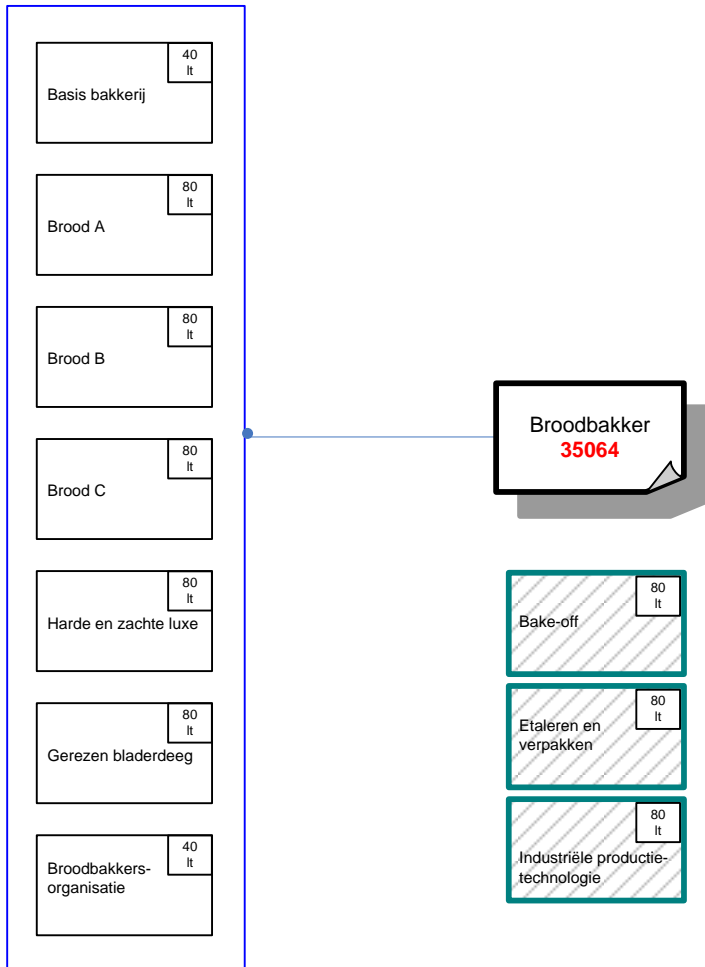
40
lt
Basis bakkerij

80
lt
Brood A

80
lt
Brood B

80
lt
Brood C

80
lt
Harde en zachte luxe

80
lt
Gerezen bladerdeeg

40
lt
Broodbakkersorganisatie

Broodbakker
35064

80
lt
Bake-off

80
lt
Etaleren en verpakken

80
lt
Industriële productietechnologie